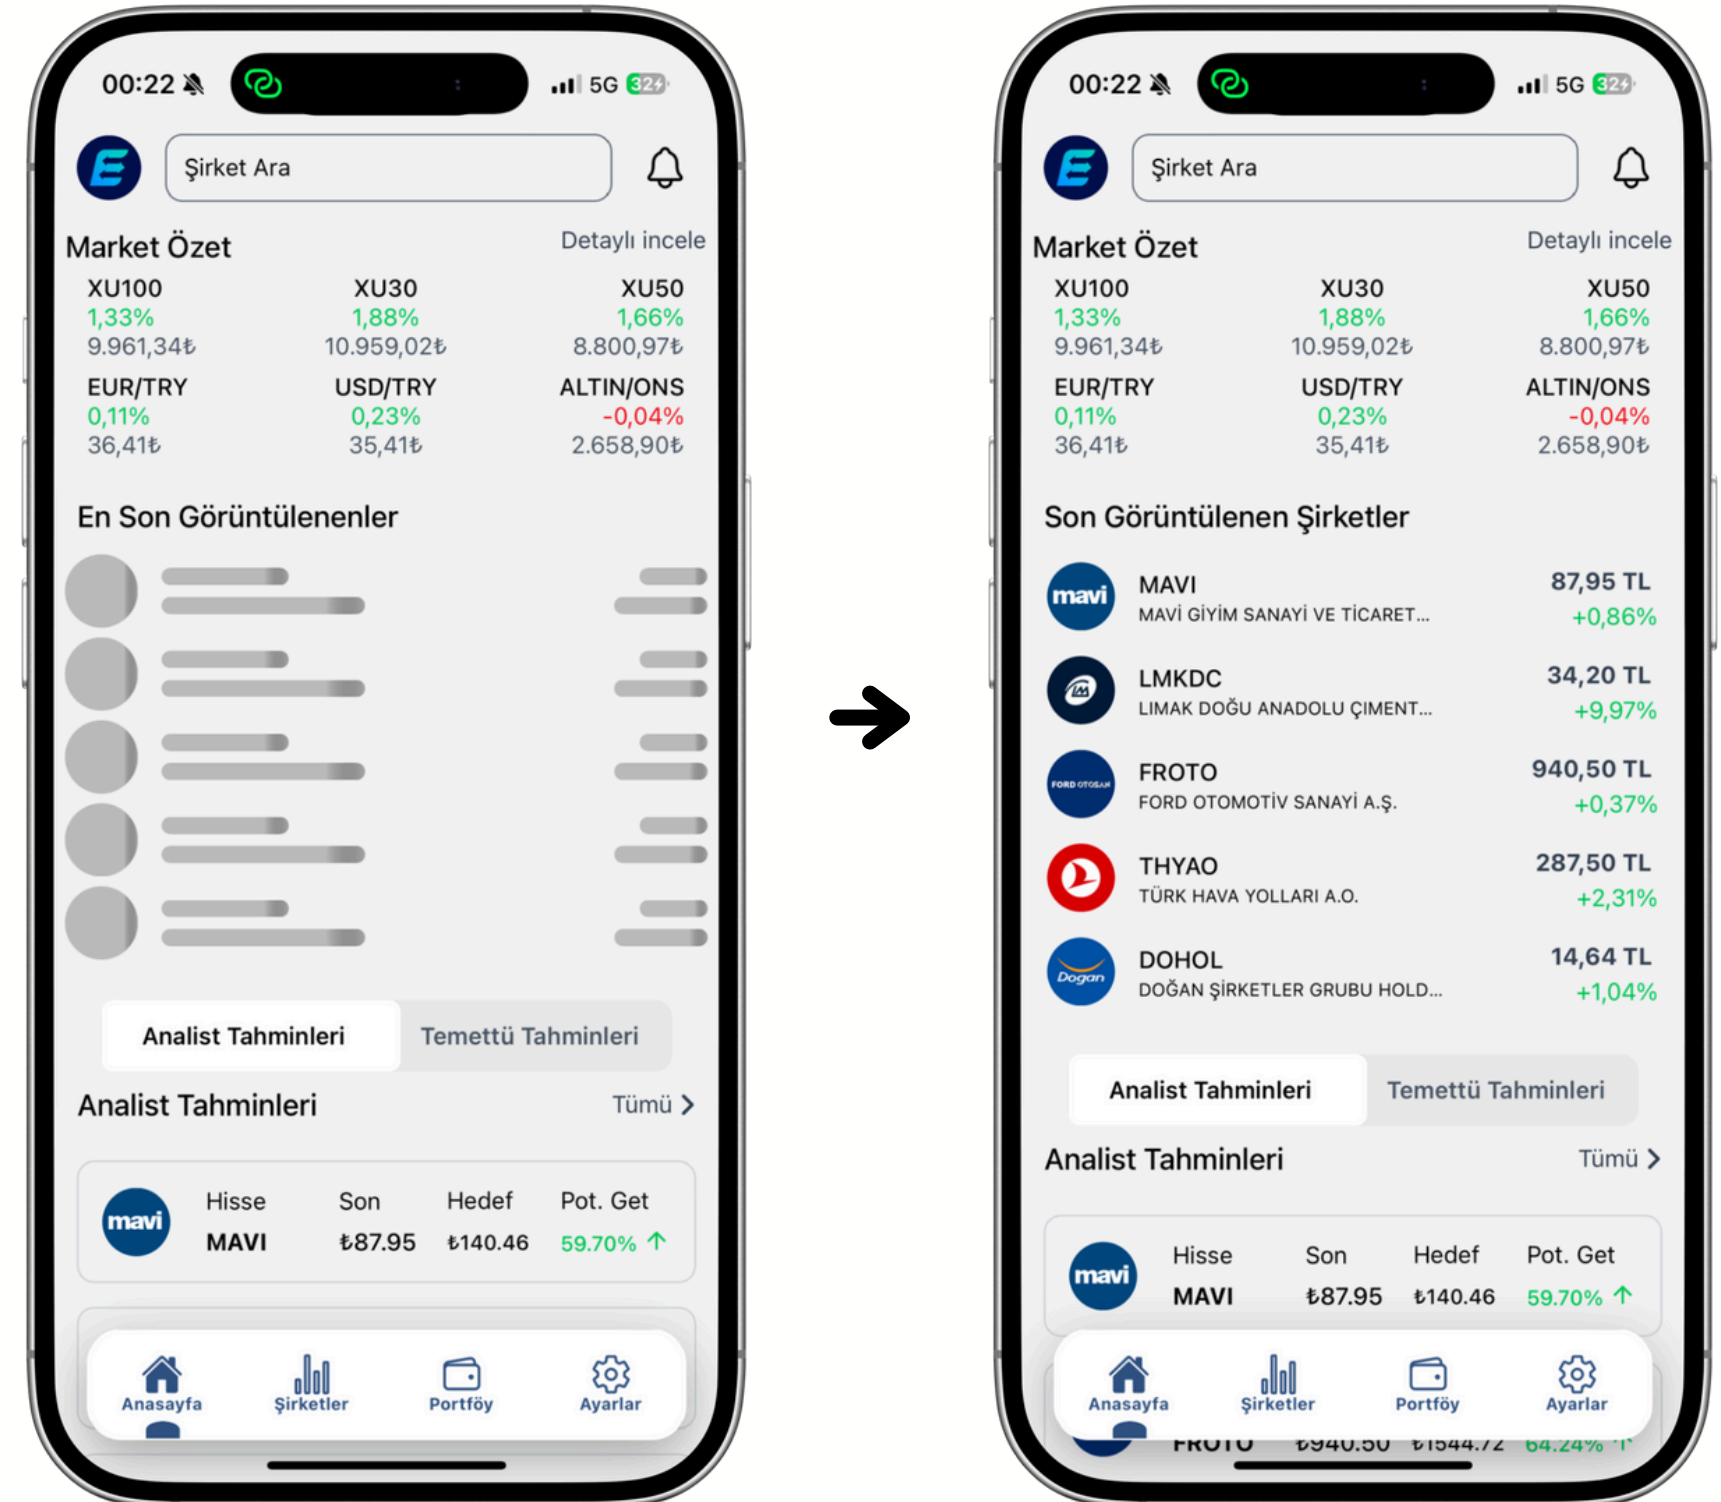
00:22 5G 32

Şirket Ara

Market Özet
Detaylı incele

XU100
1,33%
9.961,34₺

XU30
1,88%
10.959,02₺

XU50
1,66%
8.800,97₺

EUR/TRY
0,11%
36,41₺

USD/TRY
0,23%
35,41₺

ALTIN/ONS
-0,04%
2.658,90₺

En Son Görüntülenenler

Analist Tahminleri
Temettü Tahminleri

Analist Tahminleri
Tümü

mavi
Hisse
MAVI
Son
₺87.95
Hedef
₺140.46
Pot. Get
59.70%

Anasayfa
Şirketler
Portföy
Ayarlar

00:22 5G 32

Şirket Ara

Market Özet
Detaylı incele

XU100
1,33%
9.961,34₺

XU30
1,88%
10.959,02₺

XU50
1,66%
8.800,97₺

EUR/TRY
0,11%
36,41₺

USD/TRY
0,23%
35,41₺

ALTIN/ONS
-0,04%
2.658,90₺

Son Görüntülenen Şirketler

mavi
MAVI
MAVİ GİYİM SANAYİ VE TİCARET...
87,95 TL
+0,86%

LMKDC
LIMAK DOĞU ANADOLU ÇIMENT...
34,20 TL
+9,97%

FORD OTOSAN
FROTO
FORD OTOMOTİV SANAYİ A.Ş.
940,50 TL
+0,37%

THYAO
TÜRK HAVA YOLLARI A.O.
287,50 TL
+2,31%

Doğan
DOHOL
DOĞAN ŞİRKETLER GRUBU HOLD...
14,64 TL
+1,04%

Analist Tahminleri
Temettü Tahminleri

Analist Tahminleri
Tümü

mavi
Hisse
MAVI
Son
₺87.95
Hedef
₺140.46
Pot. Get
59.70%

FROTO ₺940.50 ₺1544.72 64.24%

Anasayfa
Şirketler
Portföy
Ayarlar